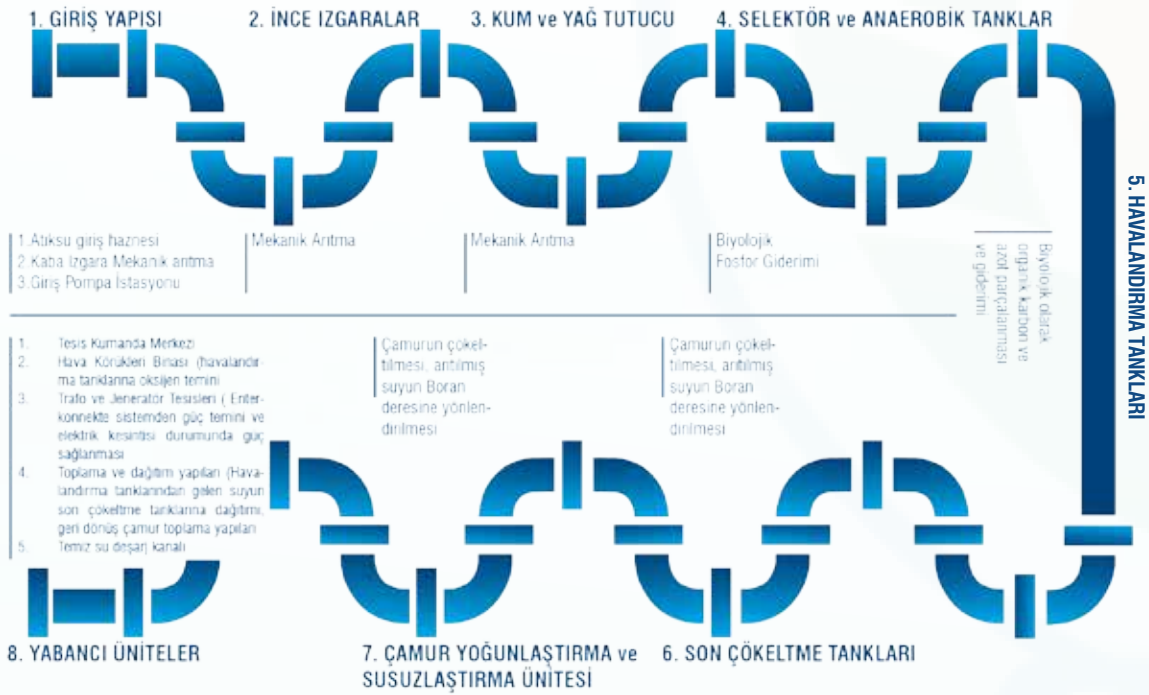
1. GİRİŞ YAPISI

2. İNCE IZGARALAR

3. KUM ve YAĞ TUTUCU

4. SELEKTÖR ve ANAEROBİK TANKLAR

5. HAVALANDIRMA TANKLARI

1.Atıksu giriş haznesi
2.Kaba Izgara Mekanik arıtma
3.Giriş Pompa İstasyonu

Mekanik Arıtma

Mekanik Arıtma

Biyolojik
Fosfor Giderimi

Biyolojik olarak organik karbon ve azot parçalanması ve giderimi

1. Tesis Kumanda Merkezi
2. Hava Körükleri Binası (havalandırma tanklarına oksijen temini
3. Trafo ve Jeneratör Tesisleri ( Enterkonnekte sistemden güç temini ve elektrik kesintisi durumunda güç sağlanması
4. Toplama ve dağıtım yapılan (Havalandırma tanklarından gelen suyun son çökeltme tanklarına dağıtımı, geri dönüş çamur toplama yapıları
5. Temiz su deşarj kanalı

Çamurun çökeltilmesi, arıtılmış suyun Boran deresine yönlendirilmesi

Çamurun çökeltilmesi, arıtılmış suyun Boran deresine yönlendirilmesi

8. YABANCI ÜNİTELER

7. ÇAMUR YOĞUNLAŞTIRMA ve SUSUZLAŞTIRMA ÜNİTESİ

6. SON ÇÖKELTME TANKLARI